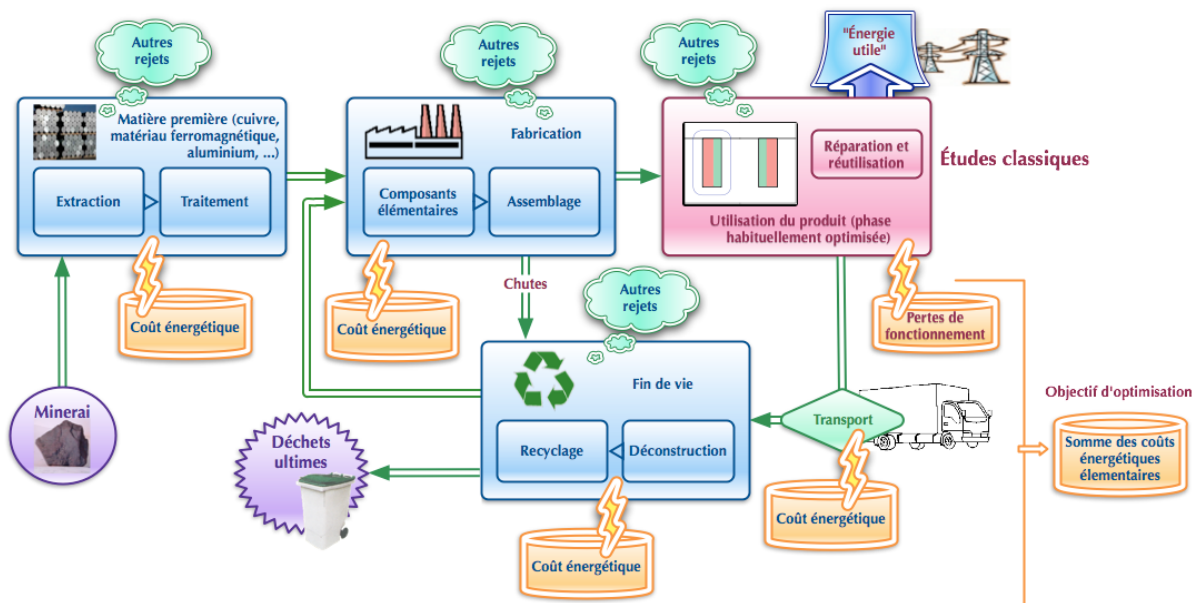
Autres rejets

Autres rejets

Autres rejets

"Énergie utile"

Matière première (cuivre, matériau ferromagnétique, aluminium, ...)

Extraction

Traitement

Fabrication

Composants élémentaires

Assemblage

Réparation et réutilisation

Études classiques

Utilisation du produit (phase habituellement optimisée)

Coût énergétique

Coût énergétique

Chutes

Autres rejets

Pertes de fonctionnement

Fin de vie

Minerai

Objectif d'optimisation

Transport

Déchets ultimes

Recyclage

Déconstruction

Somme des coûts énergétiques élementaires

Coût énergétique

Coût énergétique